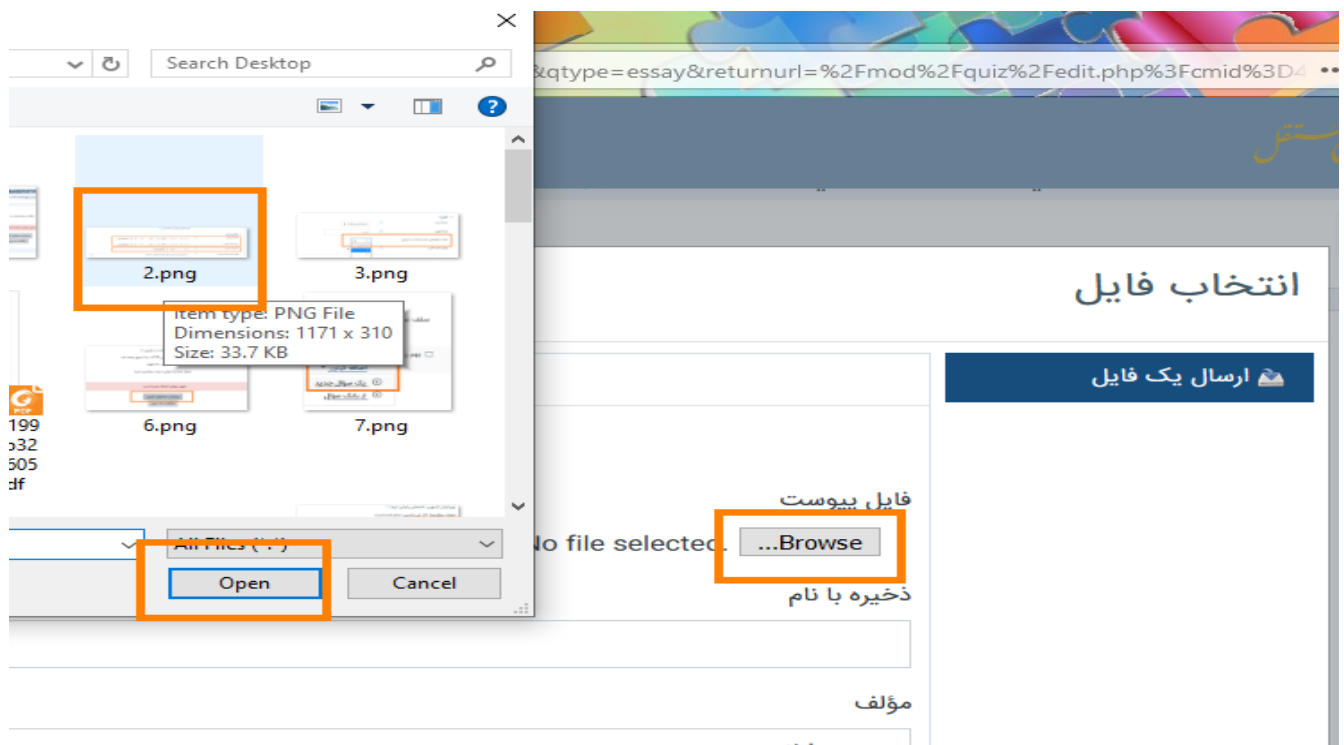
Search Desktop

2.png

3.png

Item type: PNG File
Dimensions: 1171 x 310
Size: 33.7 KB

6.png

7.png

199
o32
505
df

All Files (*.*)

Open

Cancel

&qtype=essay&returnurl=%2Fmod%2Fquiz%2Fedit.php%3Fcmid%3D4

انتخاب فایل

ارسال یک فایل

فایل پیوست

No file selected.

Browse...

ذخیره با نام

مؤلف